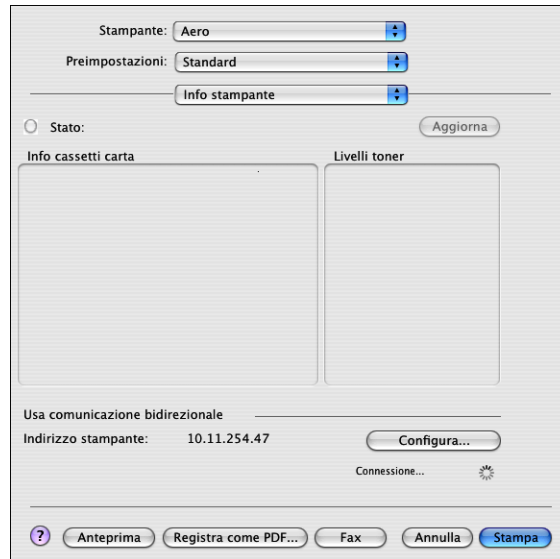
Stampante: Aero

Preimpostazioni: Standard

Info stampante

Stato:

Aggiorna

Info cassetti carta

Livelli toner

Usa comunicazione bidirezionale

Indirizzo stampante: 10.11.254.47

Configura...

Connessione...

?

Anteprima

Registra come PDF...

Fax

Annulla

Stampa